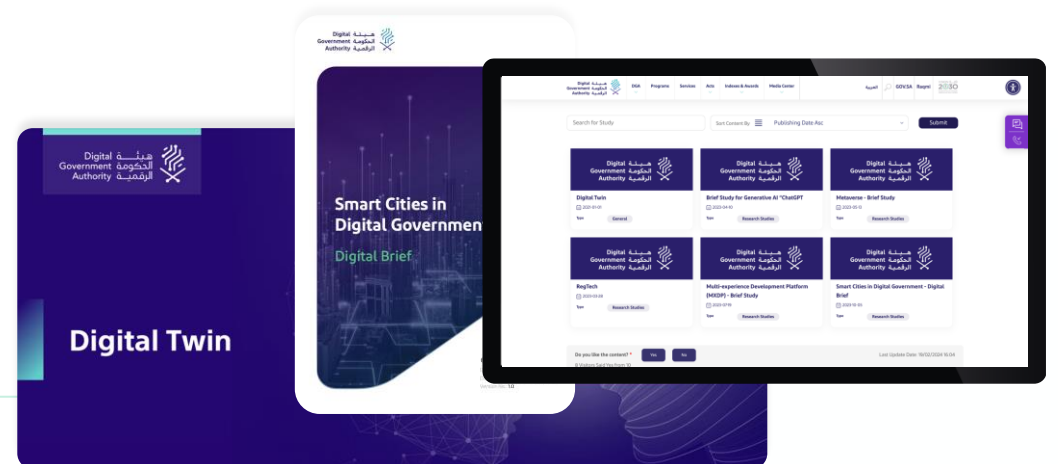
Digital Government Authority
هيئة الحكومة الرقمية

Digital Twin

Digital Government Authority
هيئة الحكومة الرقمية

Smart Cities in Digital Governmen

Digital Brief

Version No: 1.0

Digital Government Authority
هيئة الحكومة الرقمية

DGA Programs Services Acts Indexes & Awards Media Center

العربية GOV.SA Raqmi

Search for Study

Sort Content By

Publishing Date Asc

Submit

Digital Government Authority
هيئة الحكومة الرقمية

Digital Twin

2023-01-01

Type General

Digital Government Authority
هيئة الحكومة الرقمية

Brief Study for Generative AI "ChatGPT

2023-04-10

Type Research Studies

Digital Government Authority
هيئة الحكومة الرقمية

Metaverse - Brief Study

2023-05-13

Type Research Studies

Digital Government Authority
هيئة الحكومة الرقمية

RegTech

2023-02-28

Type Research Studies

Digital Government Authority
هيئة الحكومة الرقمية

Multi-experience Development Platform (MXDP) - Brief Study

2023-07-19

Type Research Studies

Digital Government Authority
هيئة الحكومة الرقمية

Smart Cities in Digital Government - Digital Brief

2023-10-30

Type Research Studies

Do you like the content? *

Yes

No

0 Visitors Said Yes from 10

Last Update Date: 18/02/2024 16:04